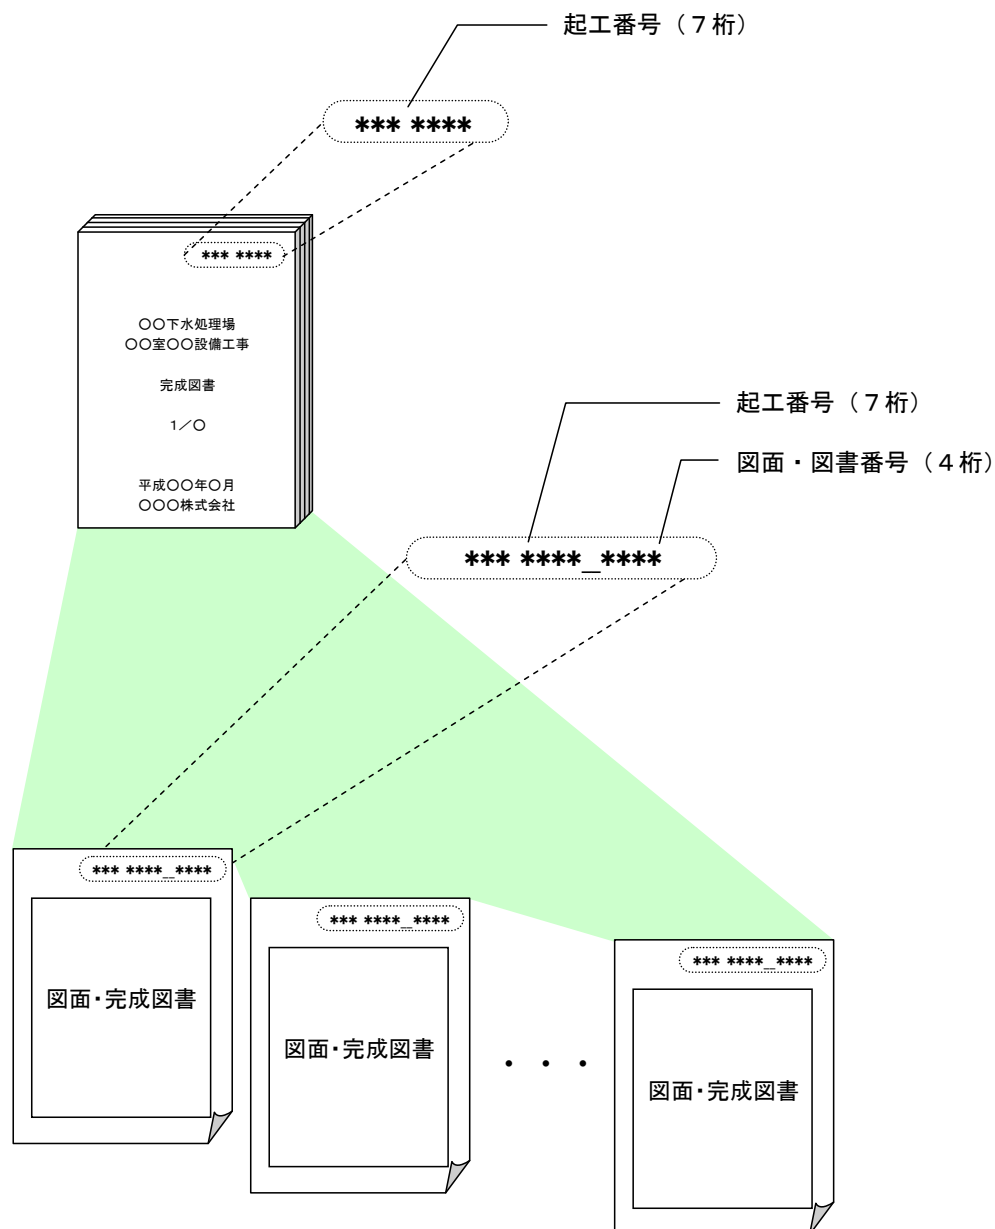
起工番号（７桁）

\*\*\* \*\*\*\*

\*\*\* \*\*\*\*

○○下水処理場
○○室○○設備工事

完成図書

１／○

平成○○年○月
○○○株式会社

起工番号（７桁）

図面・図書番号（４桁）

\*\*\* \*\*\*\*\_\*\*\*\*

\*\*\* \*\*\*\*\_\*\*\*\*

図面･完成図書

\*\*\* \*\*\*\*\_\*\*\*\*

図面･完成図書

・　・　・

\*\*\* \*\*\*\*\_\*\*\*\*

図面･完成図書